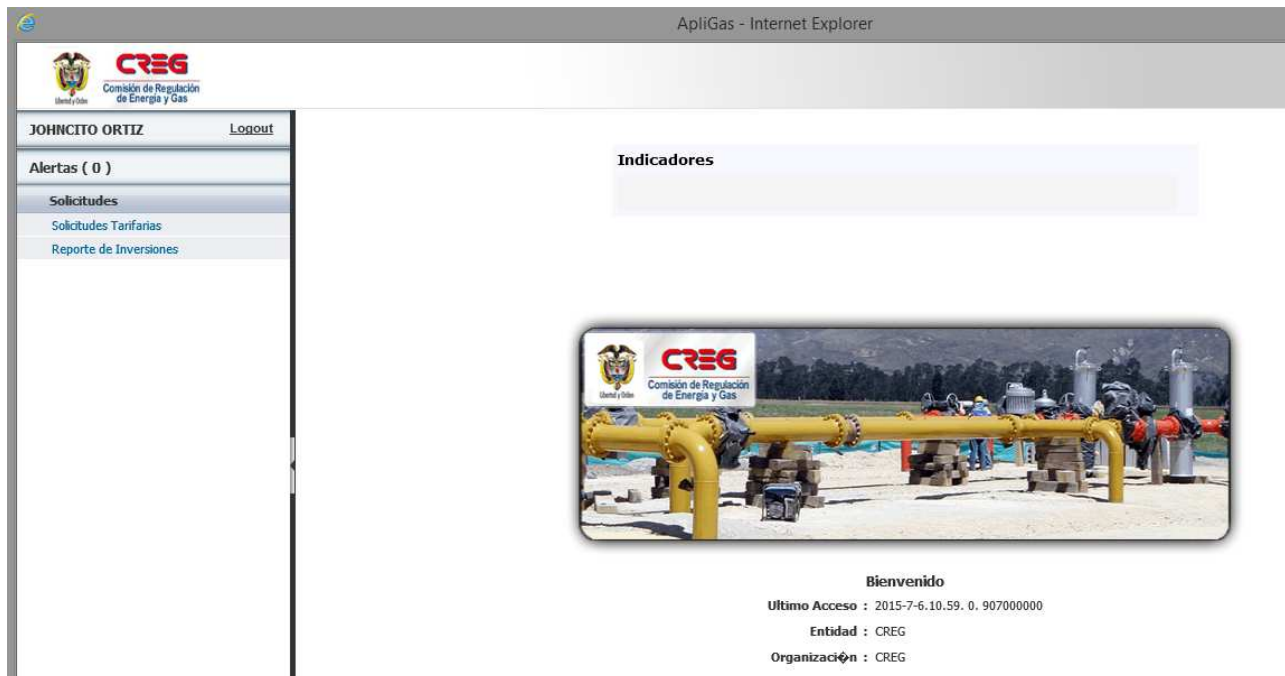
ApliGas - Internet Explorer

CREG
Comisión de Regulación de Energía y Gas
Libertad y Orden

JOHNCITO ORTIZ Logout

Alertas ( 0 )

Solicitudes

Solicitudes Tarifarias

Reporte de Inversiones

Indicadores

CREG
Comisión de Regulación de Energía y Gas
Libertad y Orden

Bienvenido

Ultimo Acceso : 2015-7-6.10.59. 0. 907000000

Entidad : CREG

Organizaci�n : CREG